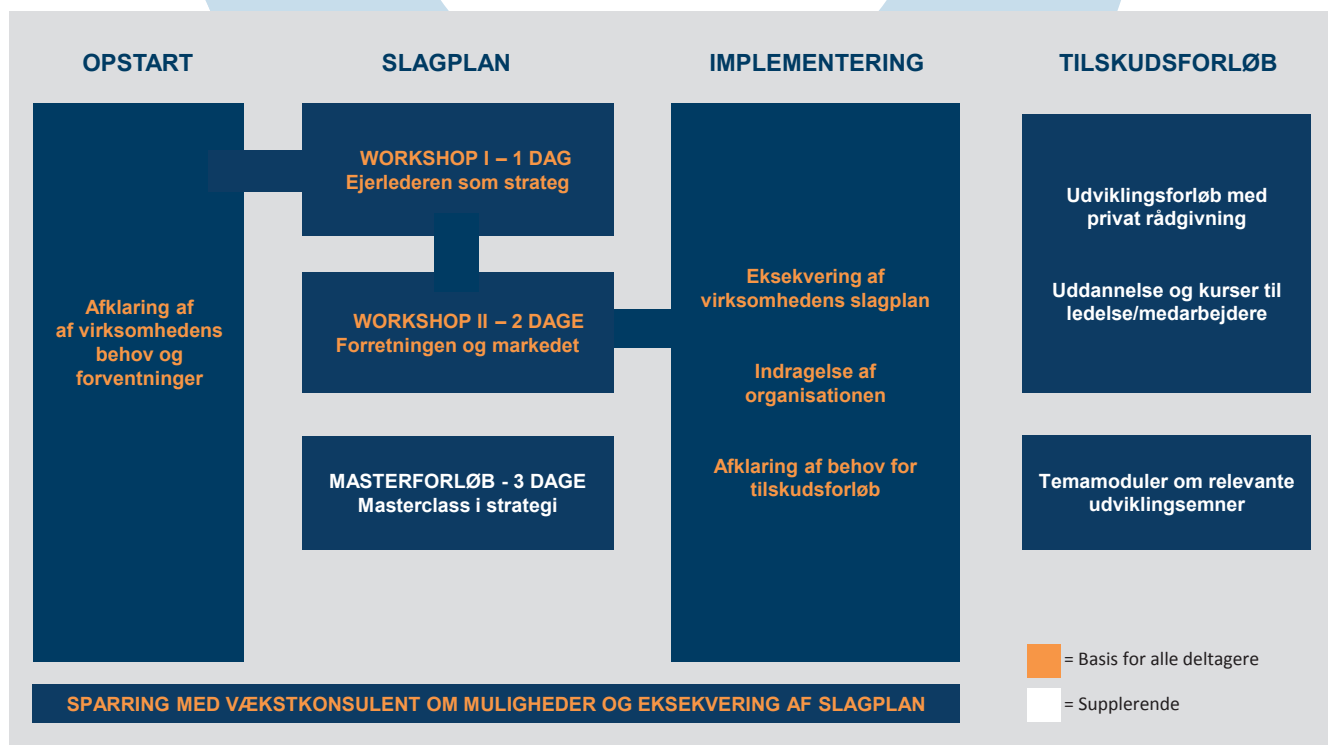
OPSTART

SLAGPLAN

IMPLEMENTERING

TILSKUDSFORLØB

Afklaring af af virksomhedens behov og forventninger

WORKSHOP I – 1 DAG
Ejerlederen som strateg

WORKSHOP II – 2 DAGE
Forretningen og markedet

MASTERFORLØB - 3 DAGE
Masterclass i strategi

Eksekvering af virksomhedens slagplan

Indragelse af organisationen

Afklaring af behov for tilskudsforløb

Udviklingsforløb med privat rådgivning

Uddannelse og kurser til ledelse/medarbejdere

Temamoduler om relevante udviklingsemner

= Basis for alle deltagere

= Supplerende

SPARRING MED VÆKSTKONSULENT OM MULIGHEDER OG EKSEKVERING AF SLAGPLAN